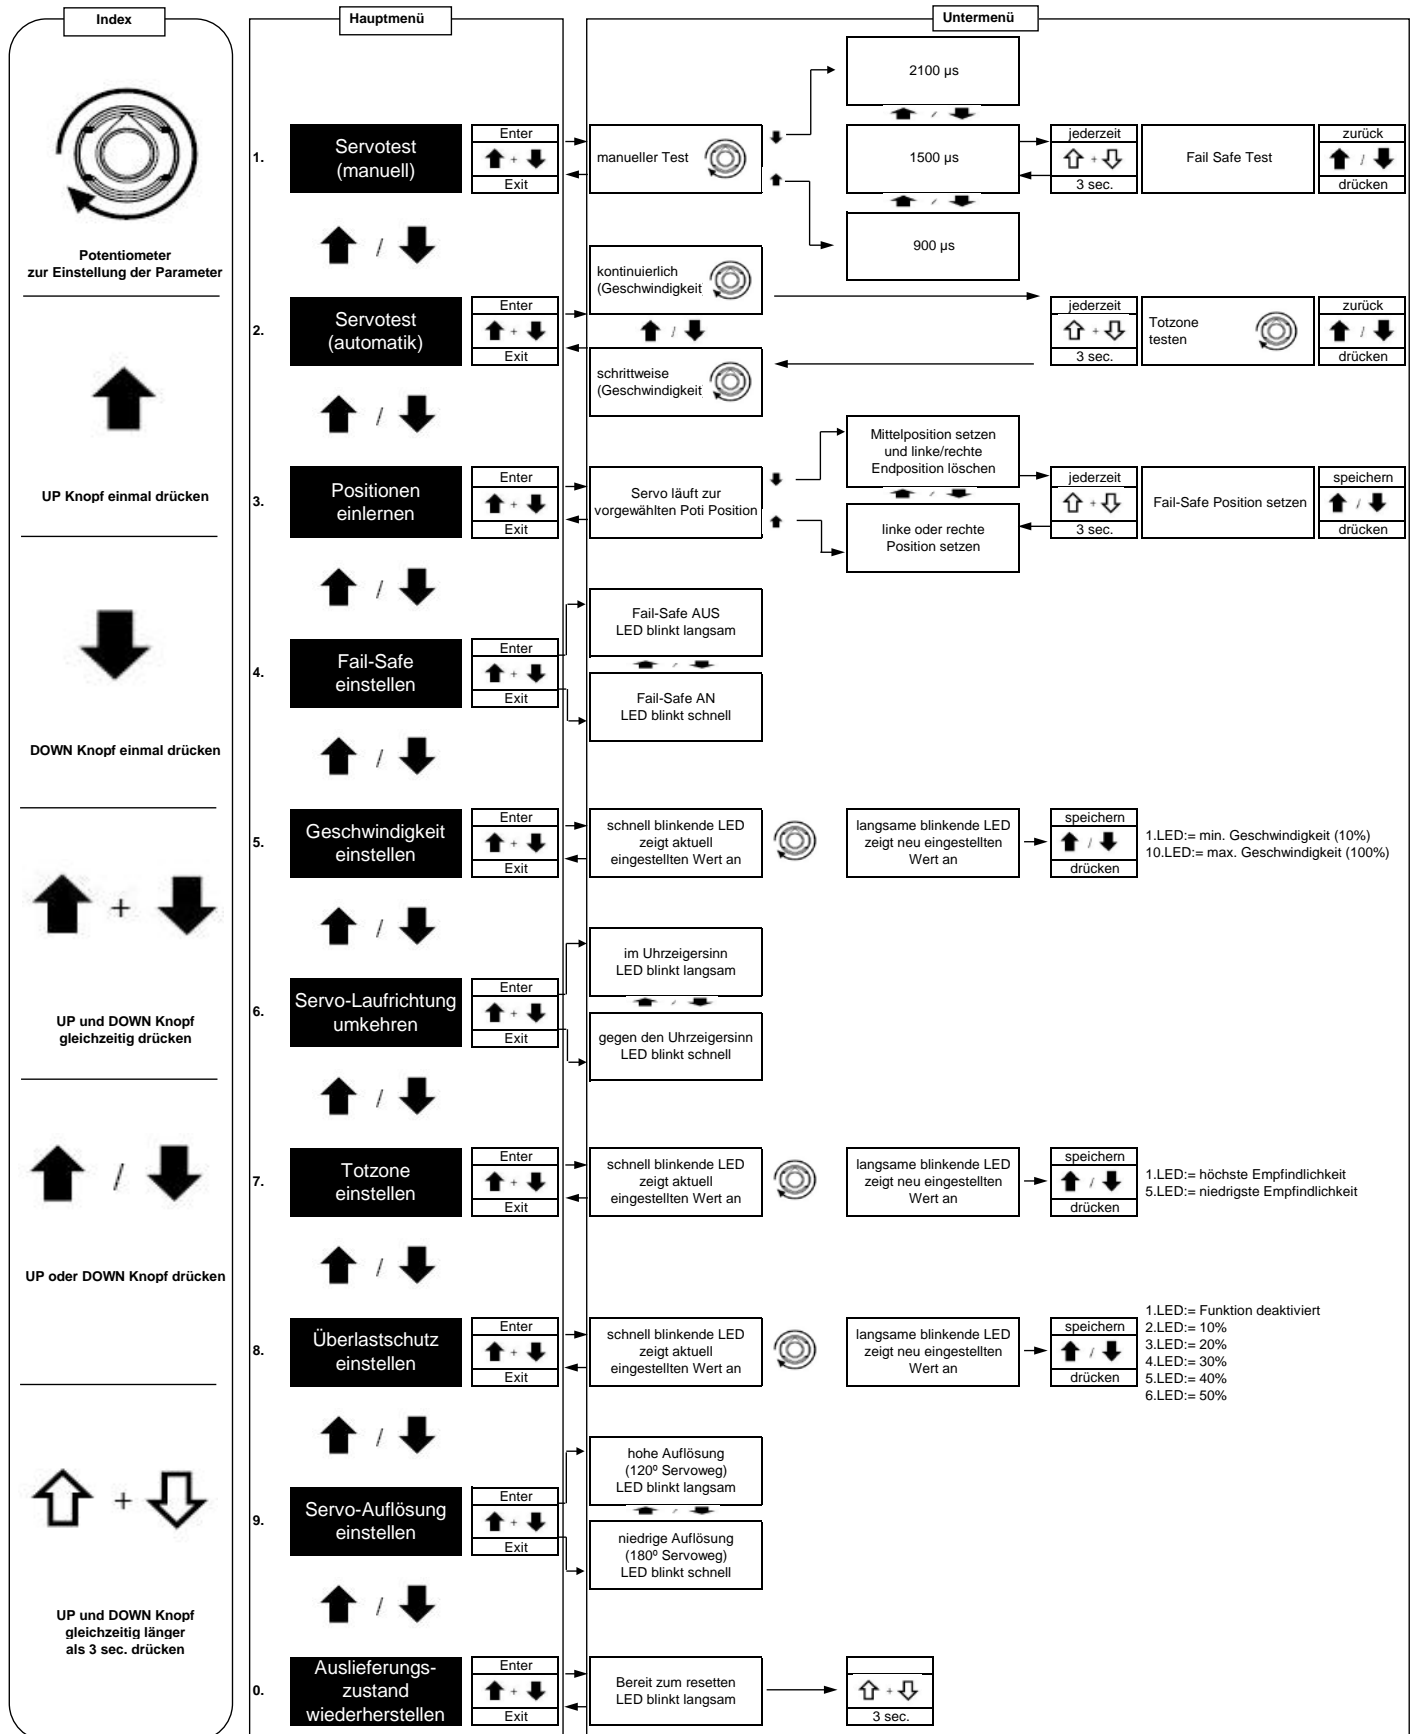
Index

Potentiometer zur Einstellung der Parameter

UP Knopf einmal drücken

DOWN Knopf einmal drücken

+

UP und DOWN Knopf gleichzeitig drücken

/

UP oder DOWN Knopf drücken

+

UP und DOWN Knopf gleichzeitig länger als 3 sec. drücken

Hauptmenü

1. Servotest (manuell)
Enter
+
Exit

/

2. Servotest (automatik)
Enter
+
Exit

/

3. Positionen einlernen
Enter
+
Exit

/

4. Fail-Safe einstellen
Enter
+
Exit

/

5. Geschwindigkeit einstellen
Enter
+
Exit

/

6. Servo-Laufrichtung umkehren
Enter
+
Exit

/

7. Totzone einstellen
Enter
+
Exit

/

8. Überlastschutz einstellen
Enter
+
Exit

/

9. Servo-Auflösung einstellen
Enter
+
Exit

/

0. Auslieferungs-zustand wiederherstellen
Enter
+
Exit

Untermenü

manueller Test

2100 µs
/
1500 µs
/
900 µs

jederzeit
+
3 sec.

Fail Safe Test

zurück
/
drücken

kontinuierlich (Geschwindigkeit
/
schrittweise (Geschwindigkeit

jederzeit
+
3 sec.

Totzone testen

zurück
/
drücken

Servo läuft zur vorgewählten Poti Position

Mittelposition setzen und linke/rechte Endposition löschen
/
linke oder rechte Position setzen

jederzeit
+
3 sec.

Fail-Safe Position setzen

speichern
/
drücken

Fail-Safe AUS LED blinkt langsam
/
Fail-Safe AN LED blinkt schnell

schnell blinkende LED zeigt aktuell eingestellten Wert an

langsame blinkende LED zeigt neu eingestellten Wert an

speichern
/
drücken

1.LED:= min. Geschwindigkeit (10%)
10.LED:= max. Geschwindigkeit (100%)

im Uhrzeigersinn LED blinkt langsam
/
gegen den Uhrzeigersinn LED blinkt schnell

schnell blinkende LED zeigt aktuell eingestellten Wert an

langsame blinkende LED zeigt neu eingestellten Wert an

speichern
/
drücken

1.LED:= höchste Empfindlichkeit
5.LED:= niedrigste Empfindlichkeit

schnell blinkende LED zeigt aktuell eingestellten Wert an

langsame blinkende LED zeigt neu eingestellten Wert an

speichern
/
drücken

1.LED:= Funktion deaktiviert
2.LED:= 10%
3.LED:= 20%
4.LED:= 30%
5.LED:= 40%
6.LED:= 50%

hohe Auflösung (120º Servoweg) LED blinkt langsam
/
niedrige Auflösung (180º Servoweg) LED blinkt schnell

Bereit zum resetten LED blinkt langsam

+
3 sec.